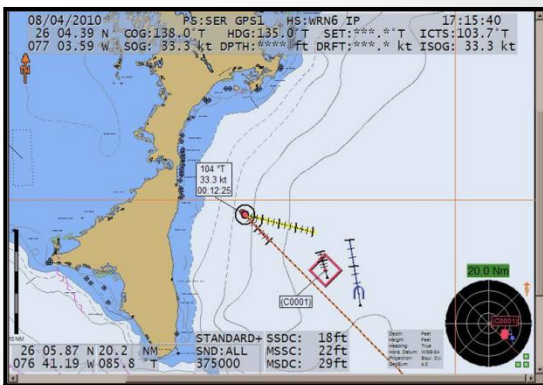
08/04/2010 PS:SER GPS1 HS:WRN6 IP 17:15:40
26 04.39 N COG:138.0°T HDG:135.0°T SET:***.*°T ICTS:103.7°T
077 03.59 W SOG: 33.3 kt DPTH:****ft DRFT:***.* kt ISOG: 33.3 kt

104 °T
33.3 kt
00:12:25

(C0001)

20.0 Nm

C0001

26 05.87 N 20.2 NM
076 41.19 W 085.8 °T

STANDARD+ SSDC: 18ft
SND:ALL MSSC: 22ft
375000 MSDC: 29ft

Depth Feet
Height Feet
Heading True
Hdrs Datum WGS-84
Projection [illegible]
Scale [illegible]